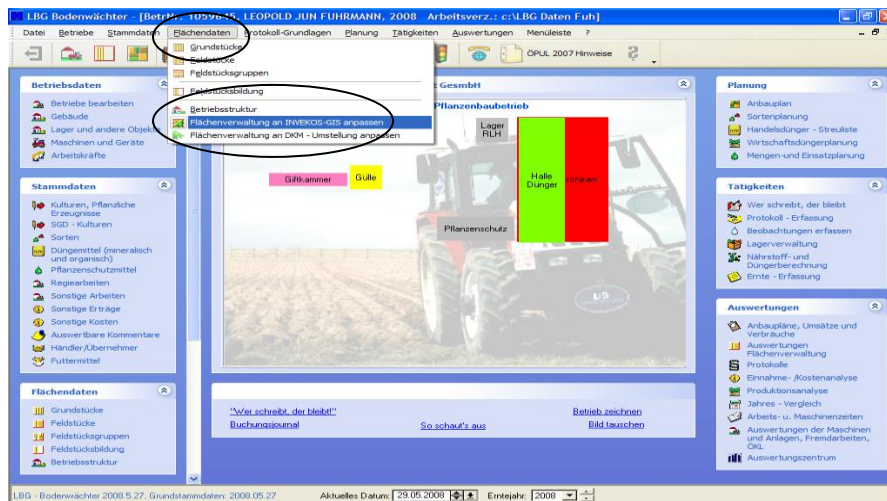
LBG Bodenwächter - [BetrNr. 1059615, LEOPOLD JUN FUHRMANN, 2008 Arbeitsverz.: c:\LBG Daten Fuh]

Datei Betriebe Stammdaten Flächendaten Protokoll-Grundlagen Planung Tätigkeiten Auswertungen Menüleiste ?

Grundstücke
Feldstücke
Feldstücksgruppen
Feldstücksbildung
Betriebsstruktur
Flächenverwaltung an INVEKOS-GIS anpassen
Flächenverwaltung an DKM - Umstellung anpassen

ÖPUL 2007 Hinweise

Betriebsdaten
Betriebe bearbeiten
Gebäude
Lager und andere Objekte
Maschinen und Geräte
Arbeitskräfte

Stammdaten
Kulturen, Pflanzliche Erzeugnisse
SGD - Kulturen
Sorten
Düngemittel (mineralisch und organisch)
Pflanzenschutzmittel
Regiearbeiten
Sonstige Arbeiten
Sonstige Erträge
Sonstige Kosten
Auswertbare Kommentare
Händler/Übernehmer
Futtermittel

Flächendaten
Grundstücke
Feldstücke
Feldstücksgruppen
Feldstücksbildung
Betriebsstruktur

t GesmbH
Pflanzenbaubetrieb
Lager RLH
Halle Dünger
chinen
Giftkammer
Gülle
Pflanzenschutz

"Wer schreibt, der bleibt!"
Buchungsjournal
So schaut's aus
Betrieb zeichnen
Bild tauschen

Planung
Anbauplan
Sortenplanung
Handelsdünger - Streuliste
Wirtschaftsdüngerplanung
Mengen-und Einsatzplanung

Tätigkeiten
Wer schreibt, der bleibt
Protokoll - Erfassung
Beobachtungen erfassen
Lagerverwaltung
Nährstoff- und Düngerberechnung
Ernte - Erfassung

Auswertungen
Anbaupläne, Umsätze und Verbräuche
Auswertungen Flächenverwaltung
Protokolle
Einnahme- /Kostenanalyse
Produktionsanalyse
Jahres - Vergleich
Arbeits- u. Maschinenzeiten
Auswertungen der Maschinen und Anlagen, Fremdarbeiten, ÖKL
Auswertungszentrum

LBG - Bodenwächter 2008.5.27, Grundstammdaten: 2008.05.27 Aktuelles Datum: 29.05.2008 Erntejahr: 2008